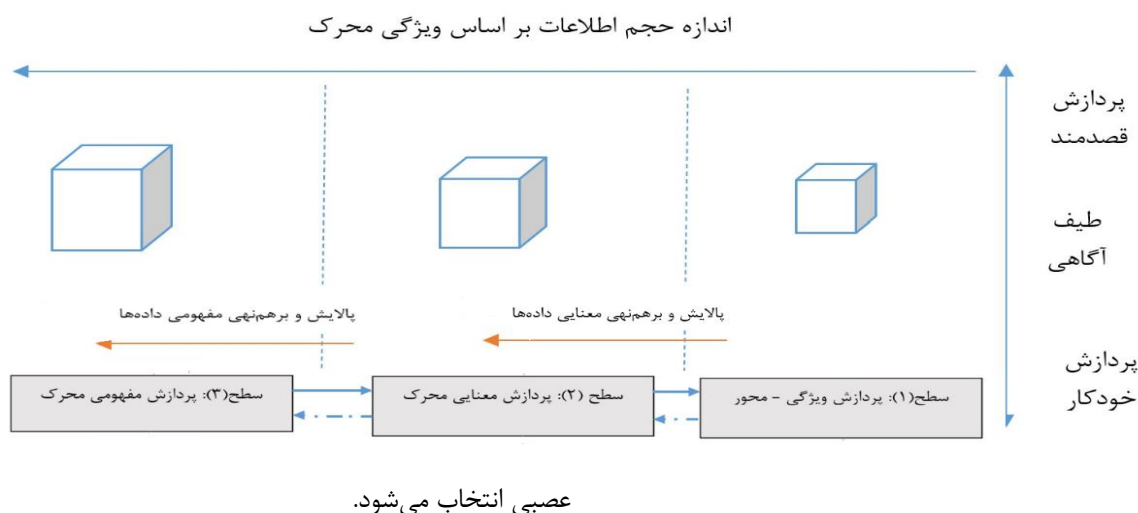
اندازه حجم اطلاعات بر اساس ویژگی محرک

پردازش قصدمند

طیف آگاهی

پردازش خودکار

پالایش و برهم‌نهی مفهومی داده‌ها

پالایش و برهم‌نهی معنایی داده‌ها

سطح(۳): پردازش مفهومی محرک

سطح (۲): پردازش معنایی محرک

سطح(۱): پردازش ویژگی – محور

عصبی انتخاب می‌شود.